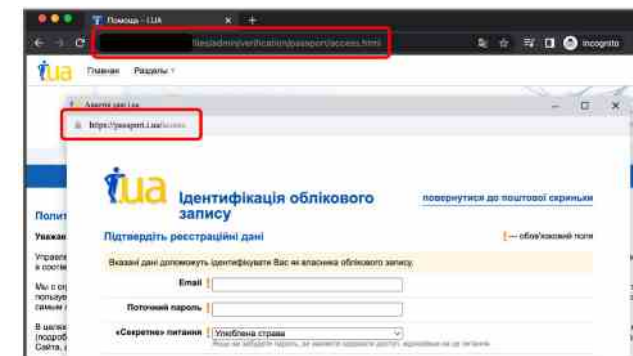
Помощь - I.UA
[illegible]files/admin/verification/passport/access.html
Incognito
іua Главная Разделы
Анкета i.ua
https://passport.i.ua/access
іua Ідентифікація облікового запису
повернутися до поштової скриньки
Підтвердіть реєстраційні дані
! — обов'язкові поля
Вказані дані допоможуть ідентифікувати Вас як власника облікового запису.
Email !
Поточний пароль !
«Секретне» питання ! Улюблена страва
Якщо ви забудете пароль, ви зможете відновити доступ, відповівши на це питання
Полит
Уважа
Управле в соотве
Мы с сп пользуе самым
В целях (подроб Сайта,